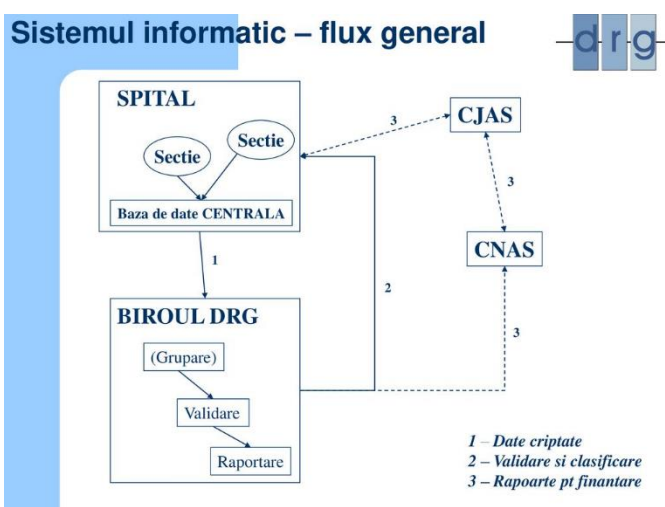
Sistemul informatic – flux general

d r g

SPITAL

Sectie

Sectie

Baza de date CENTRALA

3

CJAS

3

CNAS

1

2

3

BIROUL DRG

(Grupare)

Validare

Raportare

1 – Date criptate
2 – Validare si clasificare
3 – Rapoarte pt finantare